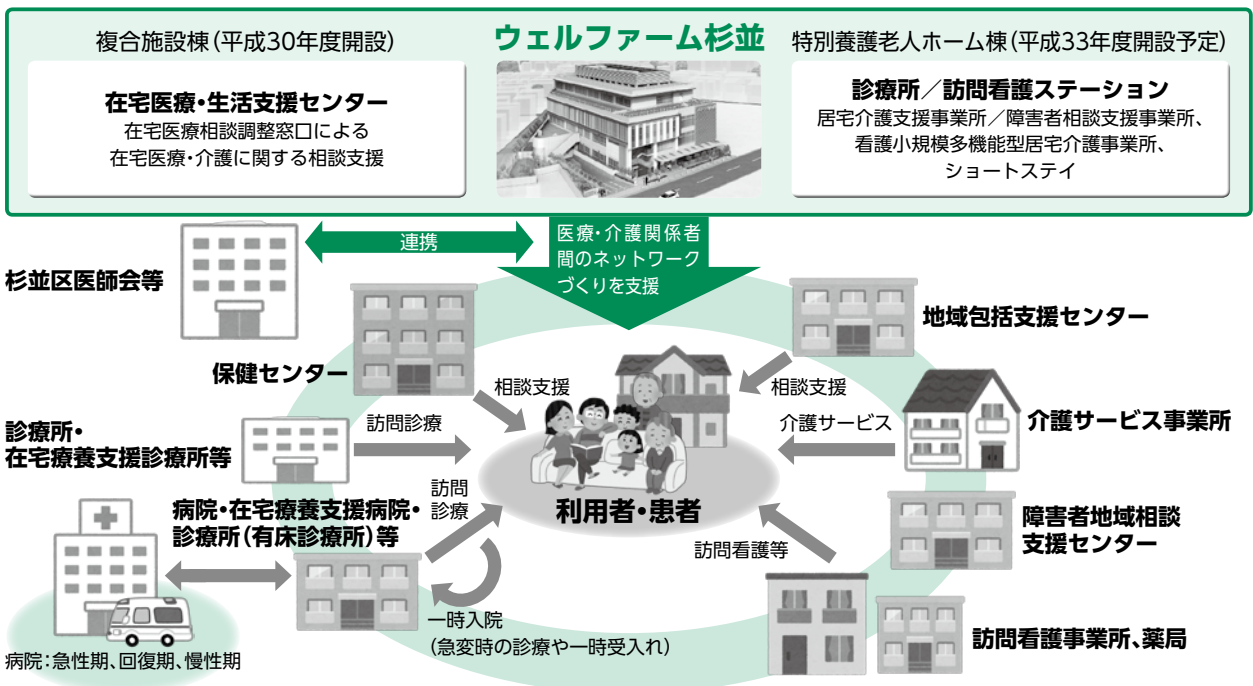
複合施設棟(平成30年度開設)

ウェルファーム杉並

特別養護老人ホーム棟(平成33年度開設予定)

在宅医療・生活支援センター
在宅医療相談調整窓口による
在宅医療・介護に関する相談支援

診療所／訪問看護ステーション
居宅介護支援事業所／障害者相談支援事業所、
看護小規模多機能型居宅介護事業所、
ショートステイ

連携

医療・介護関係者間のネットワークづくりを支援

杉並区医師会等

保健センター

地域包括支援センター

相談支援

相談支援

介護サービス事業所

介護サービス

診療所・
在宅療養支援診療所等

訪問診療

訪問診療

利用者・患者

病院・在宅療養支援病院・
診療所(有床診療所)等

障害者地域相談
支援センター

訪問看護等

一時入院
(急変時の診療や一時受入れ)

訪問看護事業所、薬局

病院:急性期、回復期、慢性期